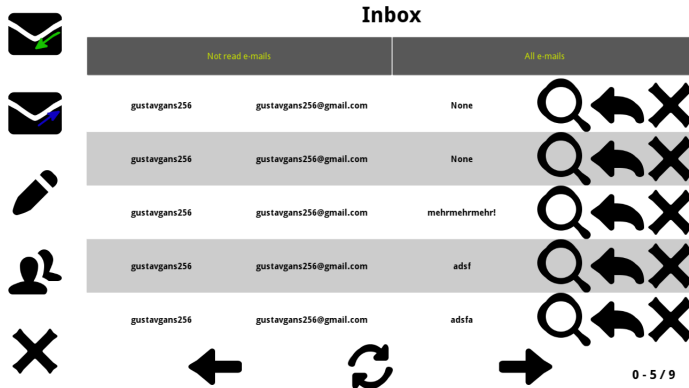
Inbox

Not read e-mails | All e-mails

gustavgans256 gustavgans256@gmail.com None

gustavgans256 gustavgans256@gmail.com None

gustavgans256 gustavgans256@gmail.com mehrmehrmehr!

gustavgans256 gustavgans256@gmail.com adsf

gustavgans256 gustavgans256@gmail.com adsfa

0 - 5 / 9